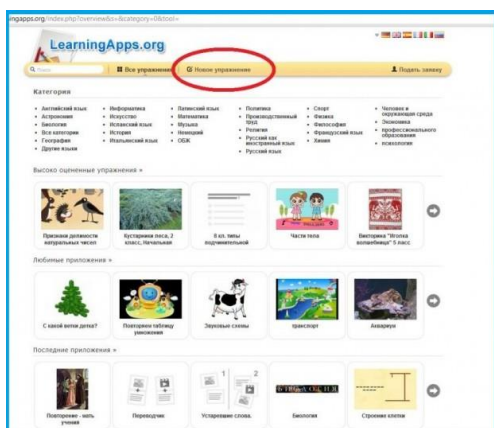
ingapps.org/index.php?overview&s=&category=0&doel=

LearningApps.org

Все упражнения | Новое упражнение | Подать заявку

Категории

Английский язык
Астрономия
Биология
Все категории
География
Другие языки

Информатика
Искусство
Испанский язык
История
Итальянский язык

Латинский язык
Математика
Музыка
Немецкий
ОБЖ

Политика
Производственный труд
Религия
Русский как иностранный язык
Русский язык

Спорт
Физика
Философия
Французский язык
Химия

Человек в окружающей среде
Экономика
профессионального образования
психология

Высоко оцененные упражнения »

Признаки делимости натуральных чисел
Кустарники леса, 2 класс, Начальная
8 кл. типы подчинительной
Части тела
Викторина "Ветла волшебница" 5 класс

Любимые приложения »

С какой ветки детки?
Повторяем таблицу умножения
Звуковые схемы
транспорт
Аквариум

Последние приложения »

Повторение - мать учения
Переводчик
Устаревшие слова.
Биология
Строение клетки